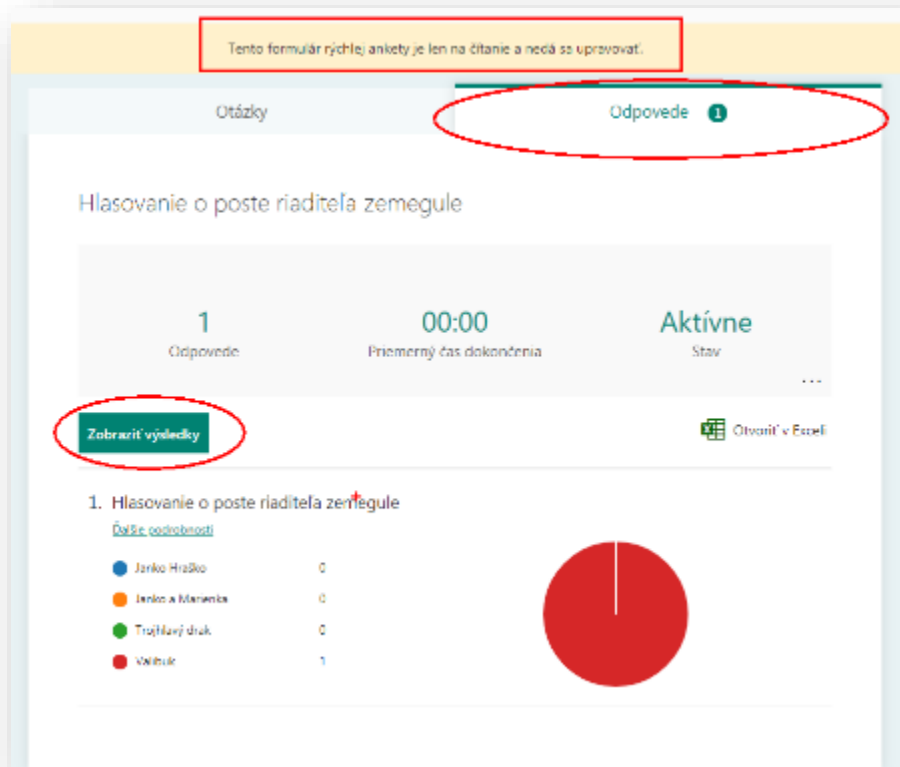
Tento formulár rýchlej ankety je len na čítanie a nedá sa upravovať.

Otázky

Odpovede 1

Hlasovanie o poste riaditeľa zemegule

1
Odpovede

00:00
Priemerný čas dokončenia

Aktívne
Stav

...

Zobraziť výsledky

Otvoriť v Exceli

1. Hlasovanie o poste riaditeľa zemegule

Ďalšie podrobnosti

Janko Hraško 0
Janko a Marienka 0
Trojhlavý drak 0
Valibuk 1